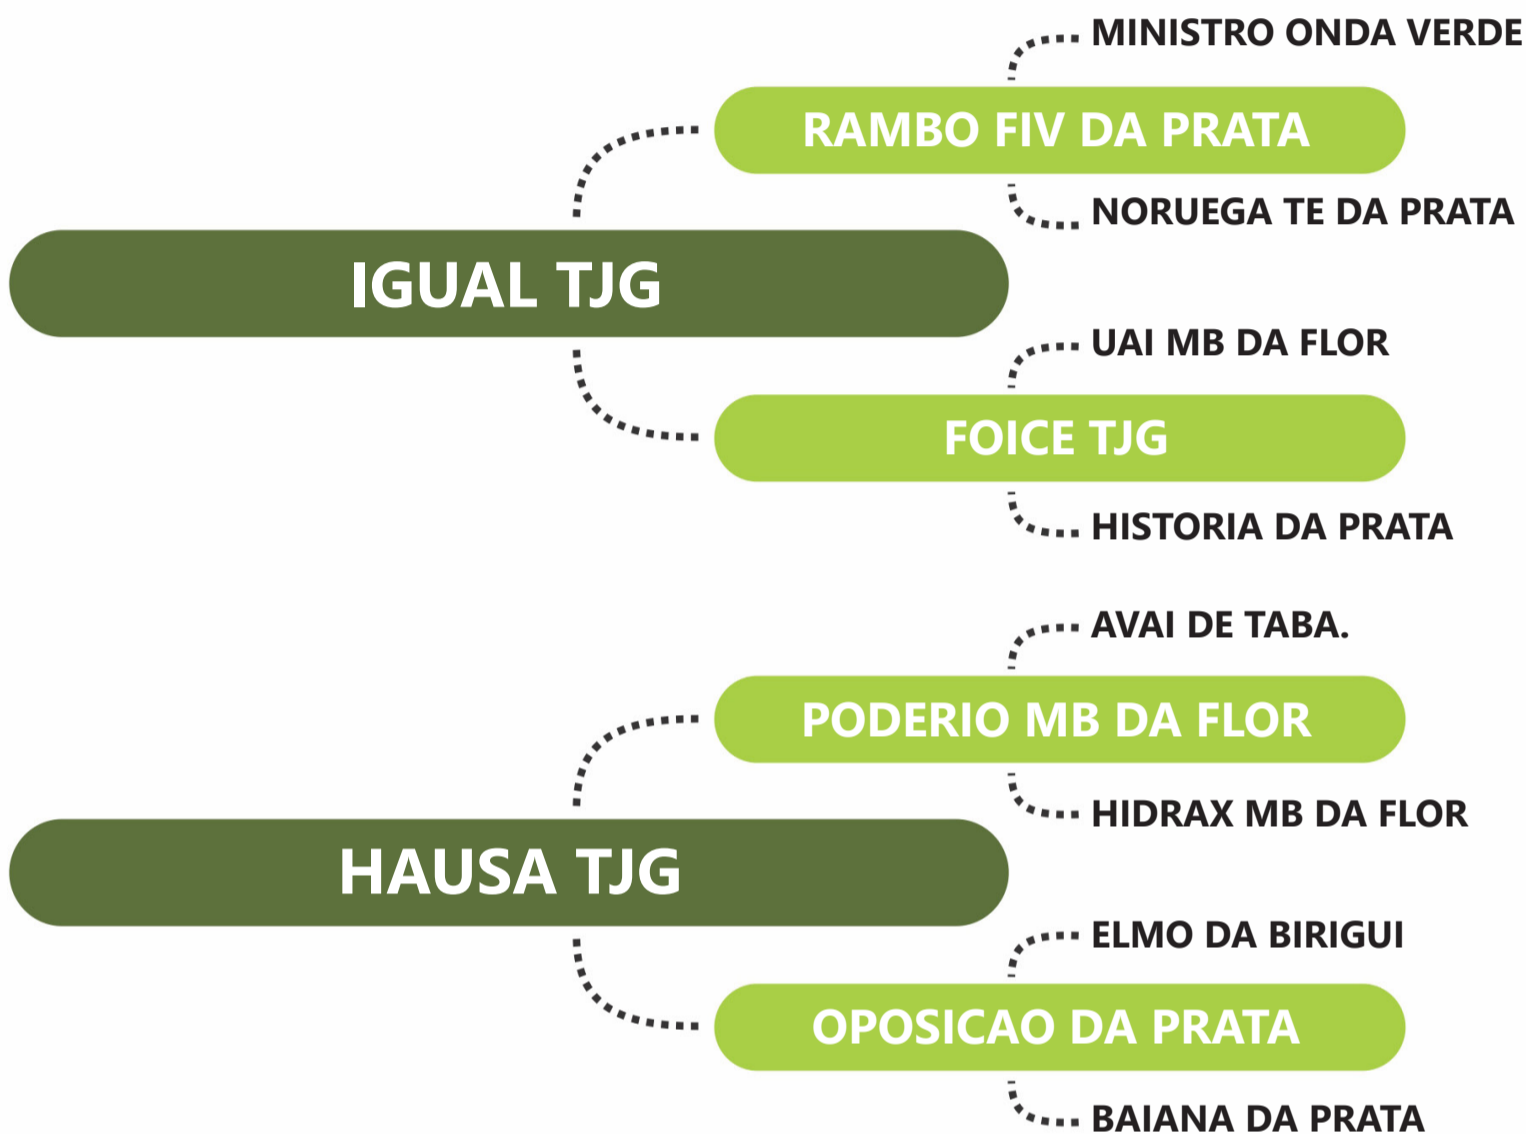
MINISTRO ONDA VERDE

RAMBO FIV DA PRATA

NORUEGA TE DA PRATA

IGUAL TJG

UAI MB DA FLOR

FOICE TJG

HISTORIA DA PRATA

AVAI DE TABA.

PODERIO MB DA FLOR

HIDRAX MB DA FLOR

HAUSA TJG

ELMO DA BIRIGUI

OPOSICAO DA PRATA

BAIANA DA PRATA